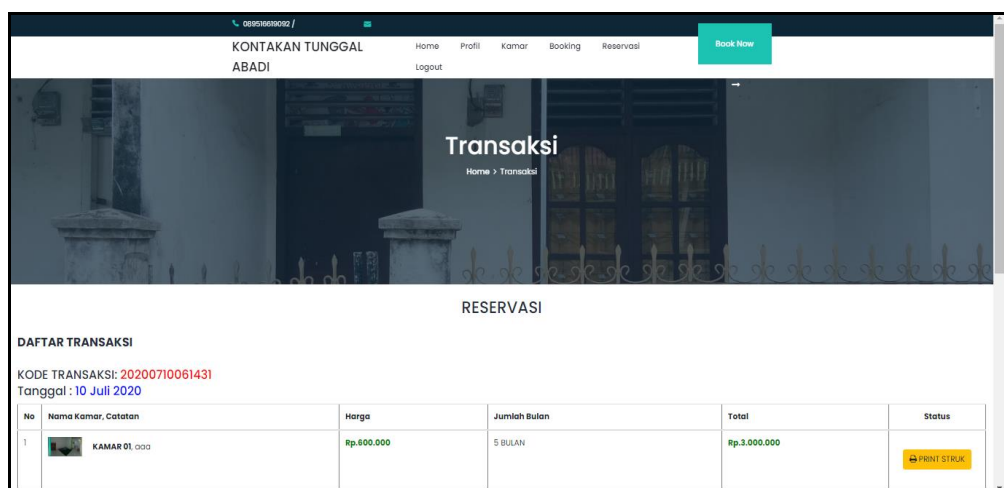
089516619092 /

KONTAKAN TUNGGAL ABADI

Home Profil Kamar Booking Reservasi Logout

Book Now

Transaksi

Home > Transaksi

RESERVASI

DAFTAR TRANSAKSI

KODE TRANSAKSI: 20200710061431
Tanggal : 10 Juli 2020

| No | Nama Kamar, Catatan | Harga | Jumlah Bulan | Total | Status |
|---|---|---|---|---|---|
| 1 | KAMAR 01, aaa | Rp.600.000 | 5 BULAN | Rp.3.000.000 | PRINT STRUK |